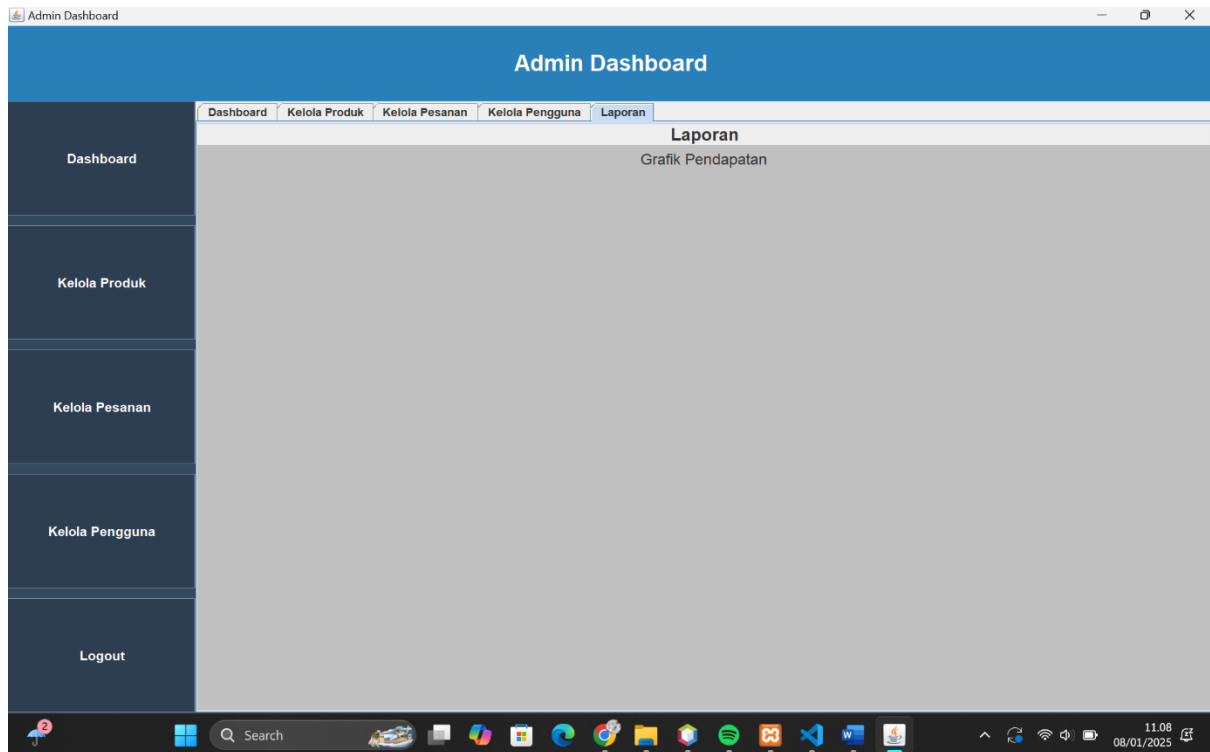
Admin Dashboard

Admin Dashboard

Dashboard

Kelola Produk

Kelola Pesanan

Kelola Pengguna

Logout

Dashboard | Kelola Produk | Kelola Pesanan | Kelola Pengguna | Laporan

Laporan

Grafik Pendapatan

2

Search

11.08
08/01/2025